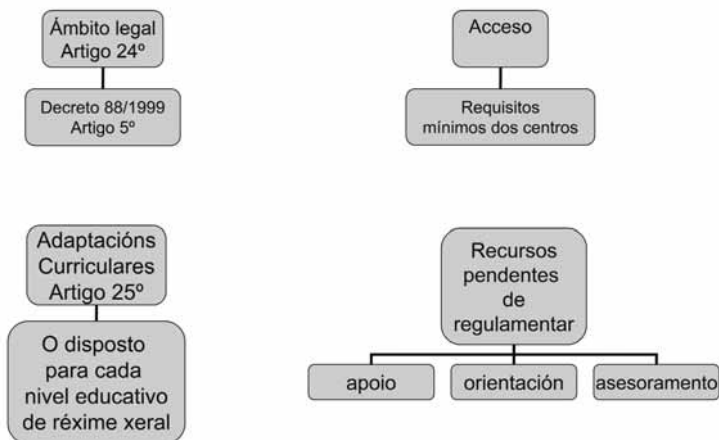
Ámbito legal
Artigo 24º

Decreto 88/1999
Artigo 5º

Acceso

Requisitos
mínimos dos centros

Adaptacións
Curriculares
Artigo 25º

O disposto
para cada
nivel educativo
de réxime xeral

Recursos
pendentes
de
regulamentar

apoio

orientación

asesoramento